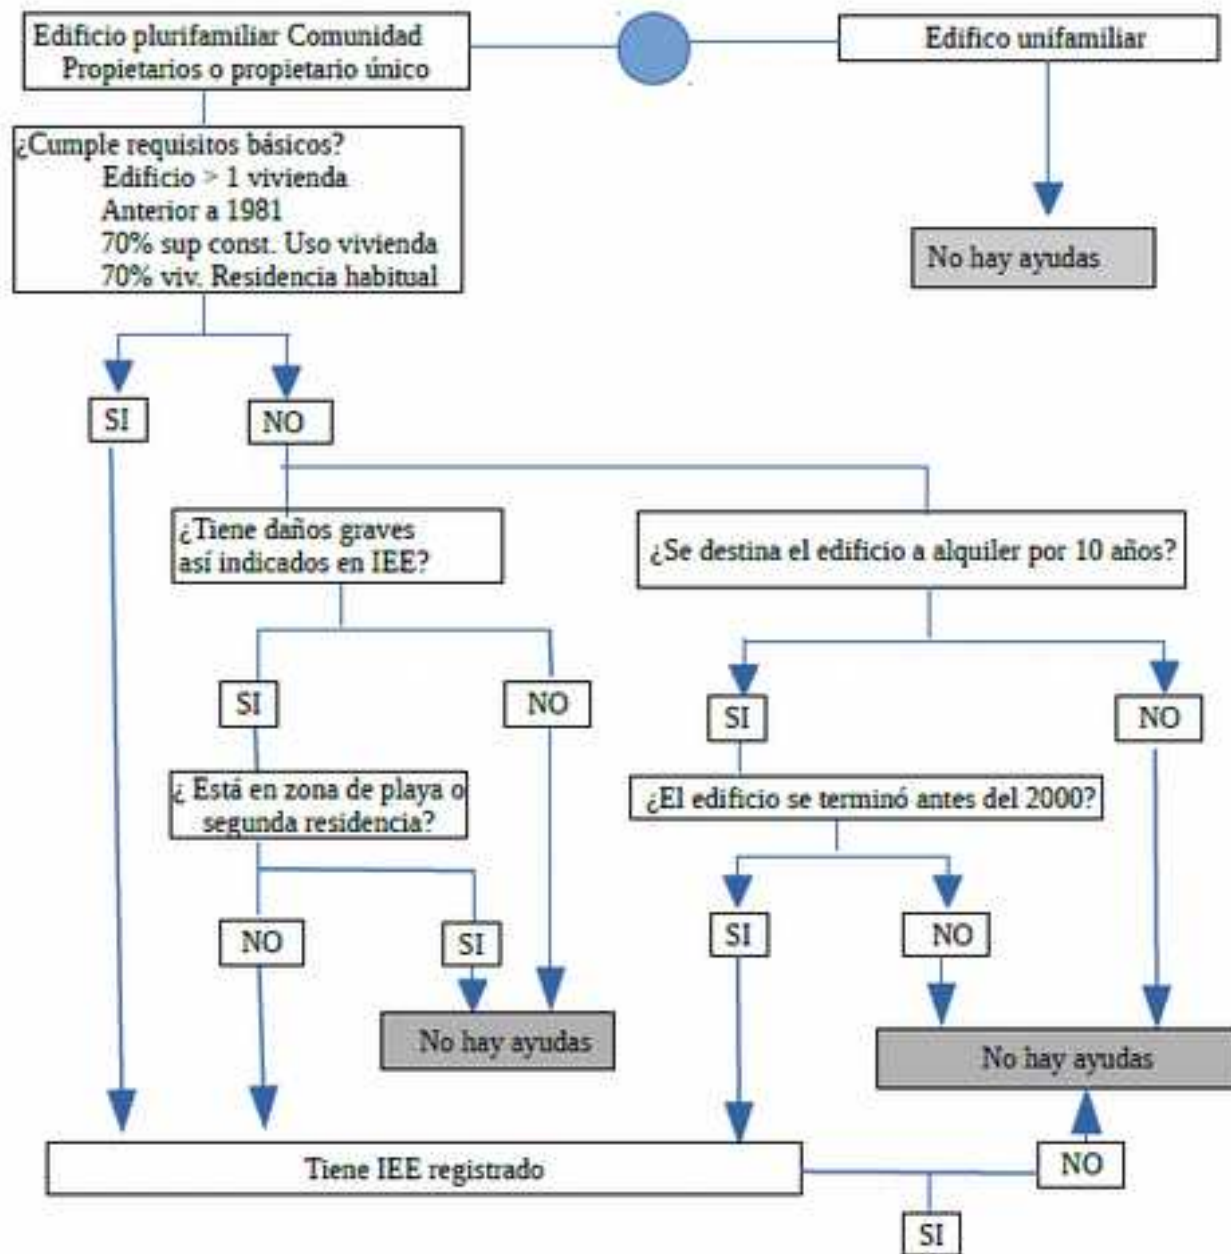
Edificio plurifamiliar Comunidad Propietarios o propietario único

Edifico unifamiliar

No hay ayudas

¿Cumple requisitos básicos?
Edificio > 1 vivienda
Anterior a 1981
70% sup const. Uso vivienda
70% viv. Residencia habitual

SI

NO

¿Tiene daños graves así indicados en IEE?

¿Se destina el edificio a alquiler por 10 años?

SI

NO

SI

NO

¿ Está en zona de playa o segunda residencia?

¿El edificio se terminó antes del 2000?

NO

SI

SI

NO

No hay ayudas

No hay ayudas

Tiene IEE registrado

NO

SI